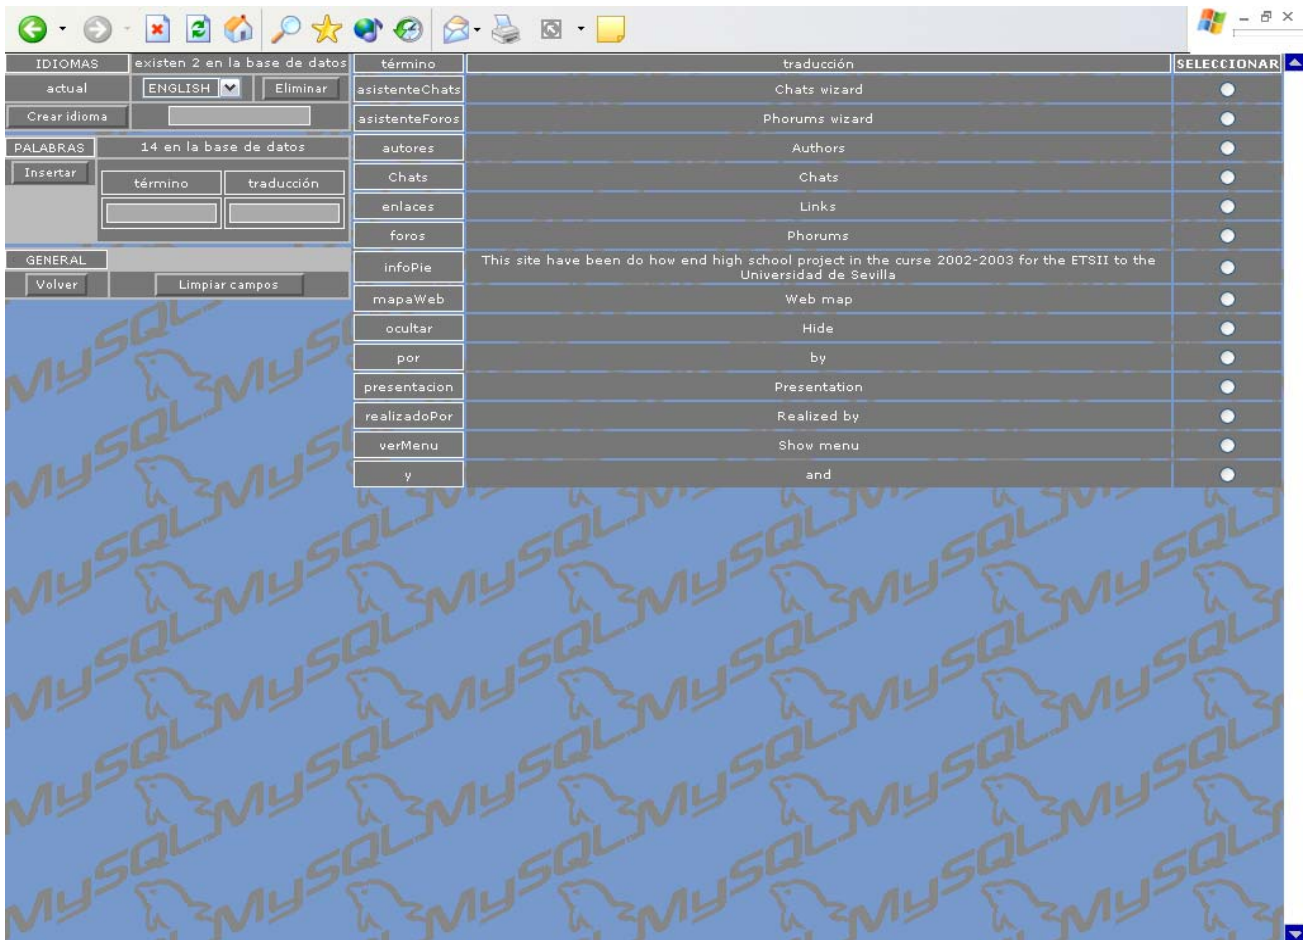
| IDIOMAS | existen 2 en la base de datos |
|---|---|
| actual | ENGLISH Eliminar |
| Crear idioma | |

| PALABRAS | 14 en la base de datos |
|---|---|
| Insertar | término / traducción |

| GENERAL | |
|---|---|
| Volver | Limpiar campos |

| término | traducción | SELECCIONAR |
|---|---|---|
| asistenteChats | Chats wizard | |
| asistenteForos | Phorums wizard | |
| autores | Authors | |
| Chats | Chats | |
| enlaces | Links | |
| foros | Phorums | |
| infoPie | This site have been do how end high school project in the curse 2002-2003 for the ETSII to the Universidad de Sevilla | |
| mapaWeb | Web map | |
| ocultar | Hide | |
| por | by | |
| presentacion | Presentation | |
| realizadoPor | Realized by | |
| verMenu | Show menu | |
| y | and | |

MySQL MySQL MySQL MySQL MySQL